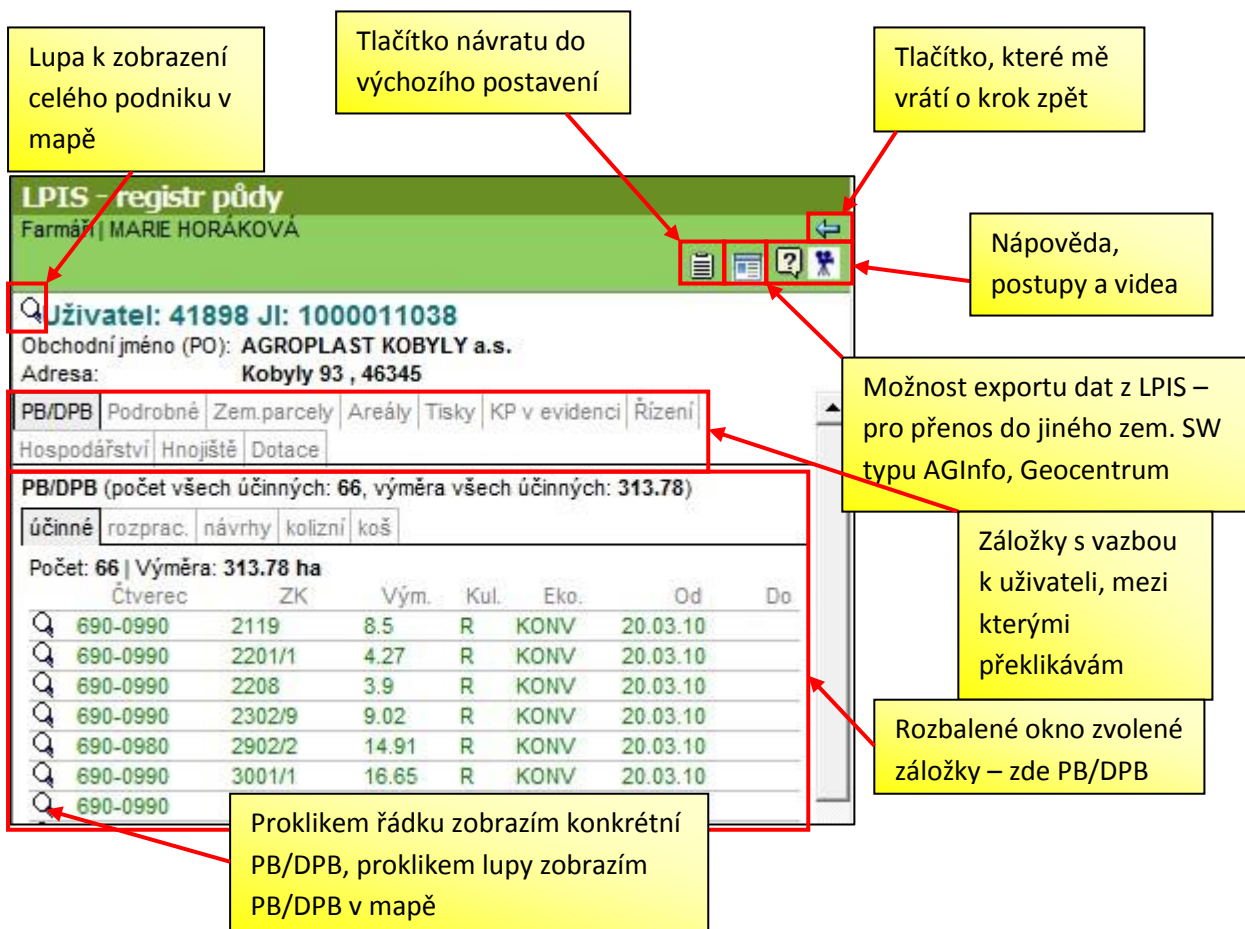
Lupa k zobrazení celého podniku v mapě

Tlačítko návratu do výchozího postavení

Tlačítko, které mě vrátí o krok zpět

LPIS - registr půdy
Farmář | MARIE HORÁKOVÁ

Nápověda, postupy a videa

Uživatel: 41898 JI: 1000011038
Obchodní jméno (PO): AGROPLAST KOBYLY a.s.
Adresa: Kobyly 93 , 46345

Možnost exportu dat z LPIS – pro přenos do jiného zem. SW typu AGInfo, Geocentrum

PB/DPB | Podrobné | Zem.parcely | Areály | Tisky | KP v evidenci | Řízení | Hospodářství | Hnojiště | Dotace

PB/DPB (počet všech účinných: 66, výměra všech účinných: 313.78)

účinné | rozprac. | návrhy | kolizní | koš

Záložky s vazbou k uživateli, mezi kterými překlikávám

Počet: 66 | Výměra: 313.78 ha

| | Čtverec | ZK | Vým. | Kul. | Eko. | Od | Do |
|---|---|---|---|---|---|---|---|
| | 690-0990 | 2119 | 8.5 | R | KONV | 20.03.10 | |
| | 690-0990 | 2201/1 | 4.27 | R | KONV | 20.03.10 | |
| | 690-0990 | 2208 | 3.9 | R | KONV | 20.03.10 | |
| | 690-0990 | 2302/9 | 9.02 | R | KONV | 20.03.10 | |
| | 690-0980 | 2902/2 | 14.91 | R | KONV | 20.03.10 | |
| | 690-0990 | 3001/1 | 16.65 | R | KONV | 20.03.10 | |
| | 690-0990 | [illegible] | | | | | |

Rozbalené okno zvolené záložky – zde PB/DPB

Proklikem řádku zobrazím konkrétní PB/DPB, proklikem lupy zobrazím PB/DPB v mapě